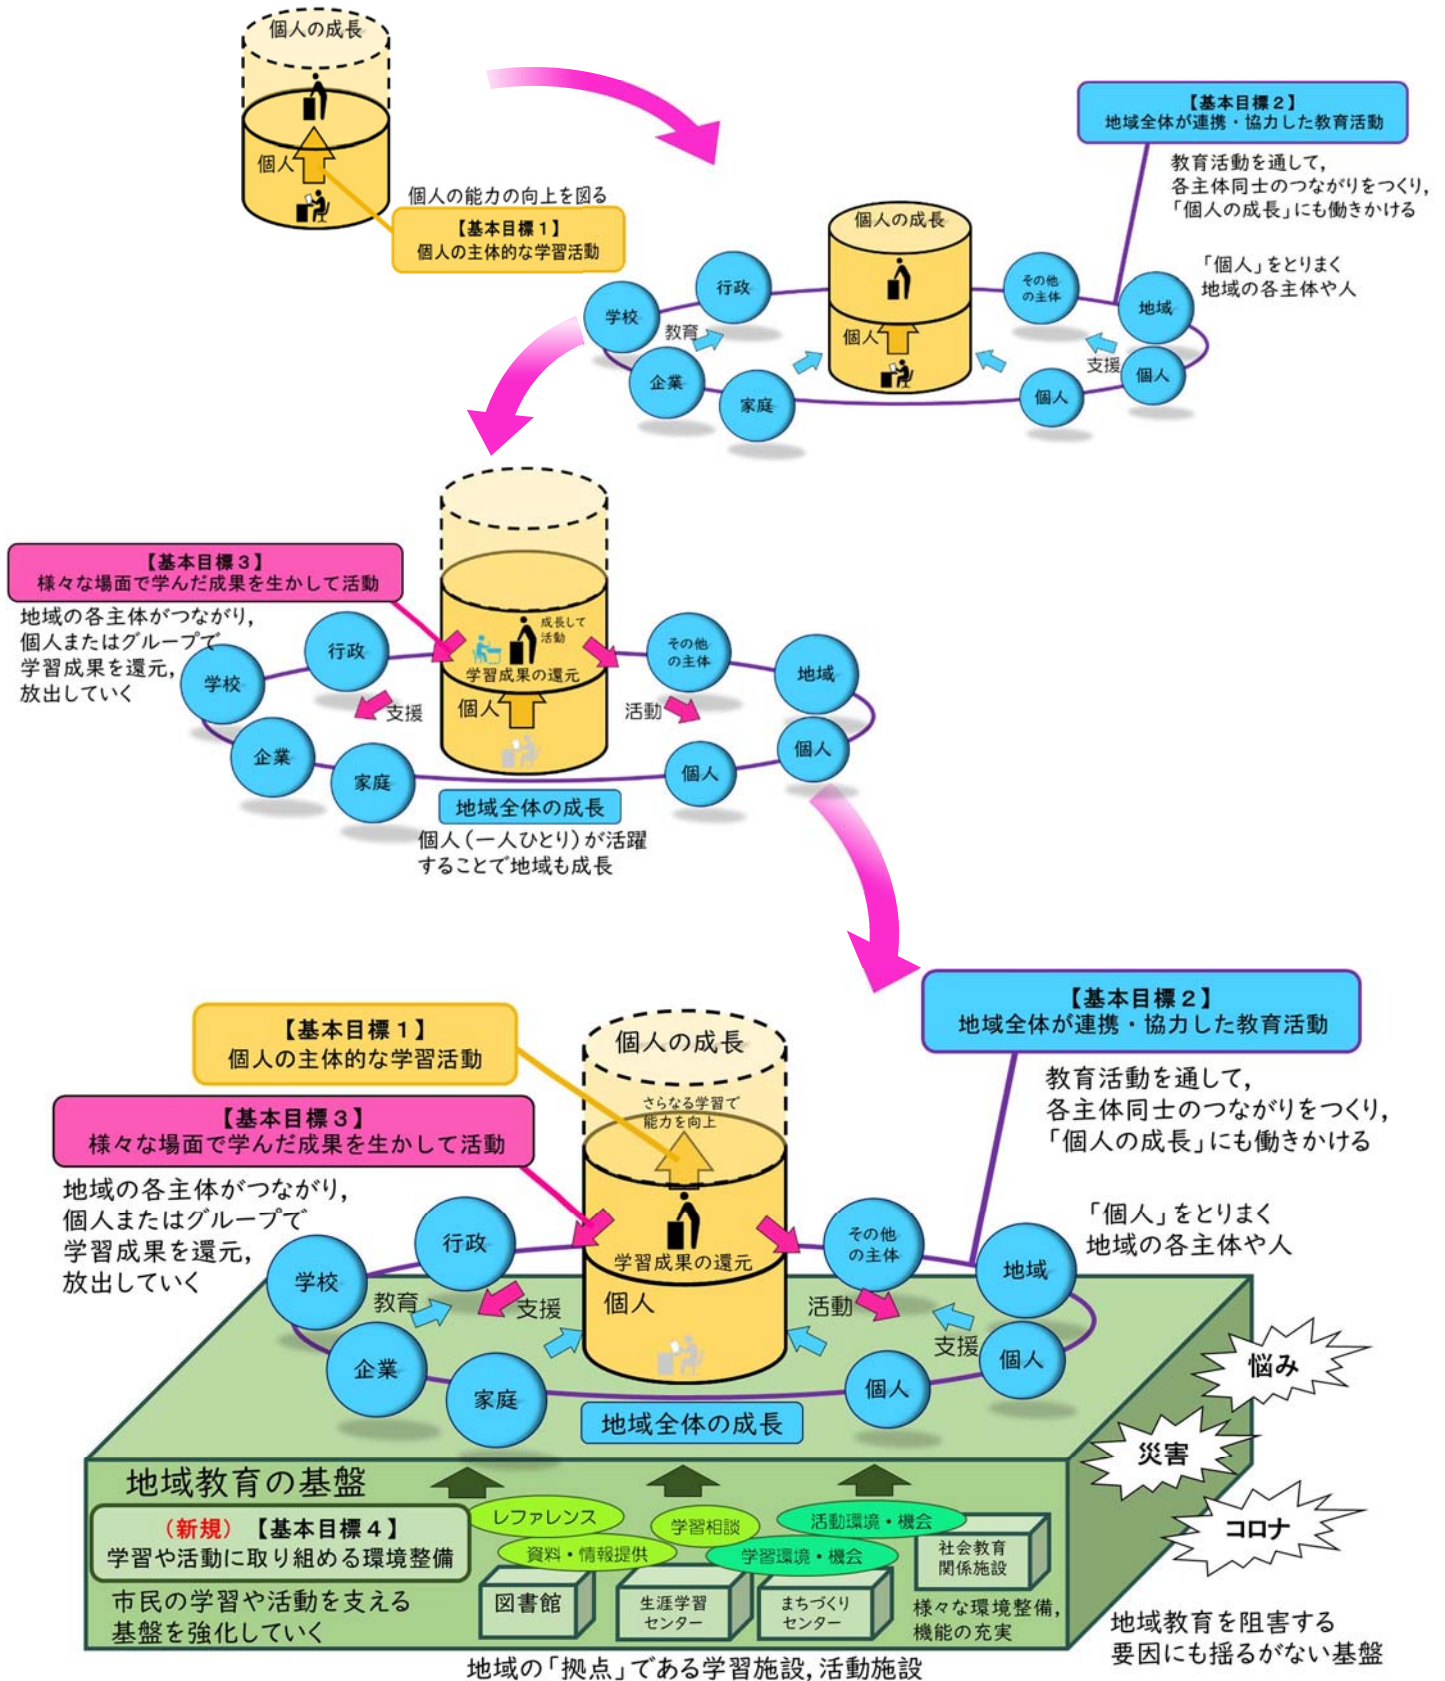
個人の成長

個人

個人の能力の向上を図る

【基本目標１】
個人の主体的な学習活動

【基本目標２】
地域全体が連携・協力した教育活動

教育活動を通して，
各主体同士のつながりをつくり，
「個人の成長」にも働きかける

「個人」をとりまく
地域の各主体や人

個人の成長

行政
学校
教育
企業
家庭
個人
その他の主体
地域
支援
個人
個人

【基本目標３】
様々な場面で学んだ成果を生かして活動

地域の各主体がつながり，
個人またはグループで
学習成果を還元，
放出していく

成長して活動
学習成果の還元
行政
学校
支援
個人
企業
家庭
その他の主体
地域
活動
個人
個人

地域全体の成長
個人（一人ひとり）が活躍することで地域も成長

【基本目標２】
地域全体が連携・協力した教育活動

教育活動を通して，
各主体同士のつながりをつくり，
「個人の成長」にも働きかける

【基本目標１】
個人の主体的な学習活動

個人の成長

さらなる学習で
能力を向上

【基本目標３】
様々な場面で学んだ成果を生かして活動

地域の各主体がつながり，
個人またはグループで
学習成果を還元，
放出していく

学習成果の還元
行政
学校
教育
支援
個人
活動
その他の主体
地域
「個人」をとりまく
地域の各主体や人
支援
個人
企業
家庭
個人
地域全体の成長

悩み
災害
コロナ

地域教育の基盤
（新規）【基本目標４】
学習や活動に取り組める環境整備
市民の学習や活動を支える
基盤を強化していく

レファレンス
学習相談
活動環境・機会
資料・情報提供
学習環境・機会
社会教育関係施設
図書館
生涯学習センター
まちづくりセンター
様々な環境整備，
機能の充実

地域の「拠点」である学習施設，活動施設

地域教育を阻害する
要因にも揺るがない基盤